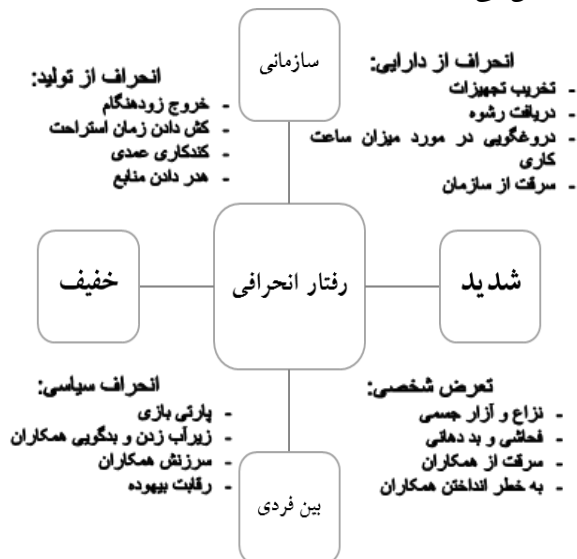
سازمانی

انحراف از تولید:
- خروج زودهنگام
- کش دادن زمان استراحت
- کندکاری عمدی
- هدر دادن منابع

انحراف از دارایی:
- تخریب تجهیزات
- دریافت رشوه
- دروغگویی در مورد میزان ساعت کاری
- سرقت از سازمان

خفیف

رفتار انحرافی

شدید

انحراف سیاسی:
- پارتی بازی
- زیرآب زدن و بدگویی همکاران
- سرزنش همکاران
- رقابت بیهوده

تعرض شخصی:
- نزاع و آزار جسمی
- فحاشی و بد دهانی
- سرقت از همکاران
- به خطر انداختن همکاران

بین فردی